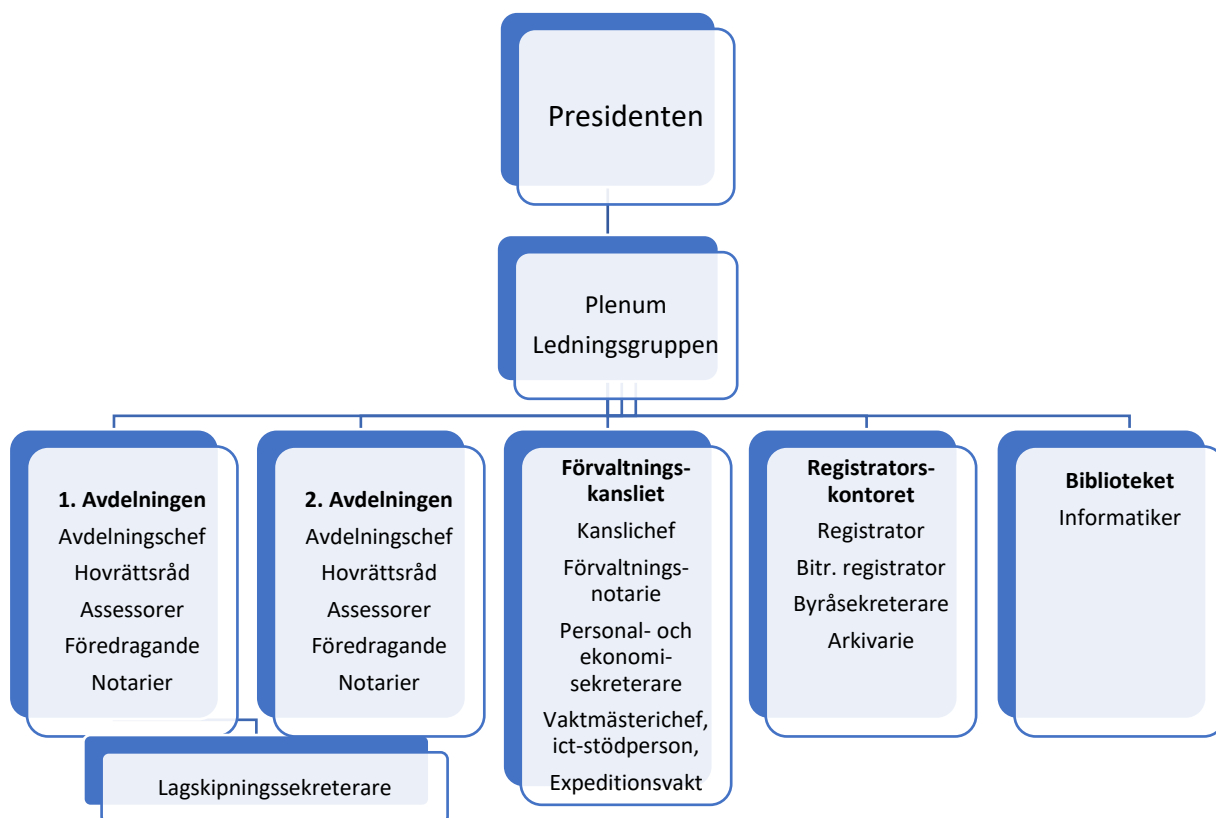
Presidenten

Plenum
Ledningsgruppen

**1. Avdelningen**
Avdelningschef
Hovrättsråd
Assessorer
Föredragande
Notarier

Lagskipningssekreterare

**2. Avdelningen**
Avdelningschef
Hovrättsråd
Assessorer
Föredragande
Notarier

**Förvaltningskansliet**
Kanslichef
Förvaltningsnotarie
Personal- och ekonomisekreterare
Vaktmästerichef, ict-stödperson,
Expeditionsvakt

**Registratorskontoret**
Registrator
Bitr. registrator
Byråsekreterare
Arkivarie

**Biblioteket**
Informatiker